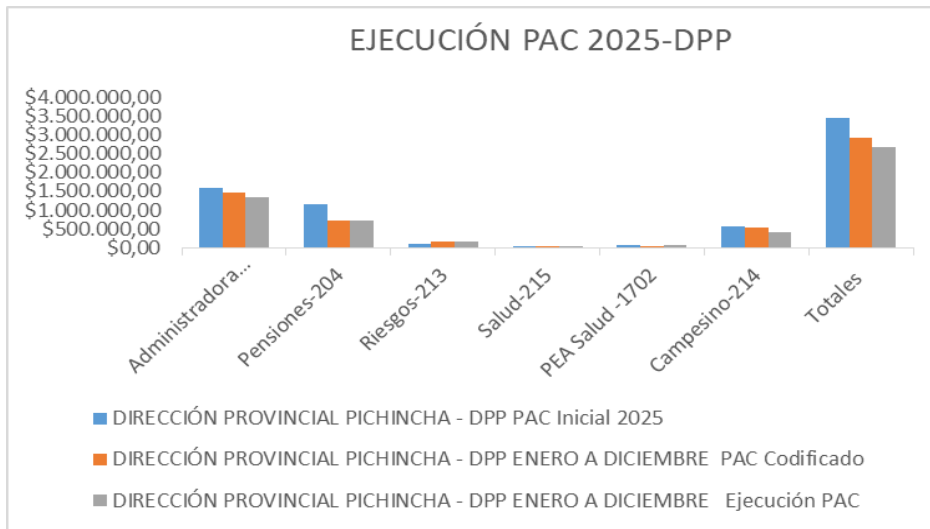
EJECUCIÓN PAC 2025-DPP

$4.000.000,00
$3.500.000,00
$3.000.000,00
$2.500.000,00
$2.000.000,00
$1.500.000,00
$1.000.000,00
$500.000,00
$0,00

Administradora...
Pensiones-204
Riesgos-213
Salud-215
PEA Salud -1702
Campesino-214
Totales

DIRECCIÓN PROVINCIAL PICHINCHA - DPP PAC Inicial 2025
DIRECCIÓN PROVINCIAL PICHINCHA - DPP ENERO A DICIEMBRE PAC Codificado
DIRECCIÓN PROVINCIAL PICHINCHA - DPP ENERO A DICIEMBRE Ejecución PAC